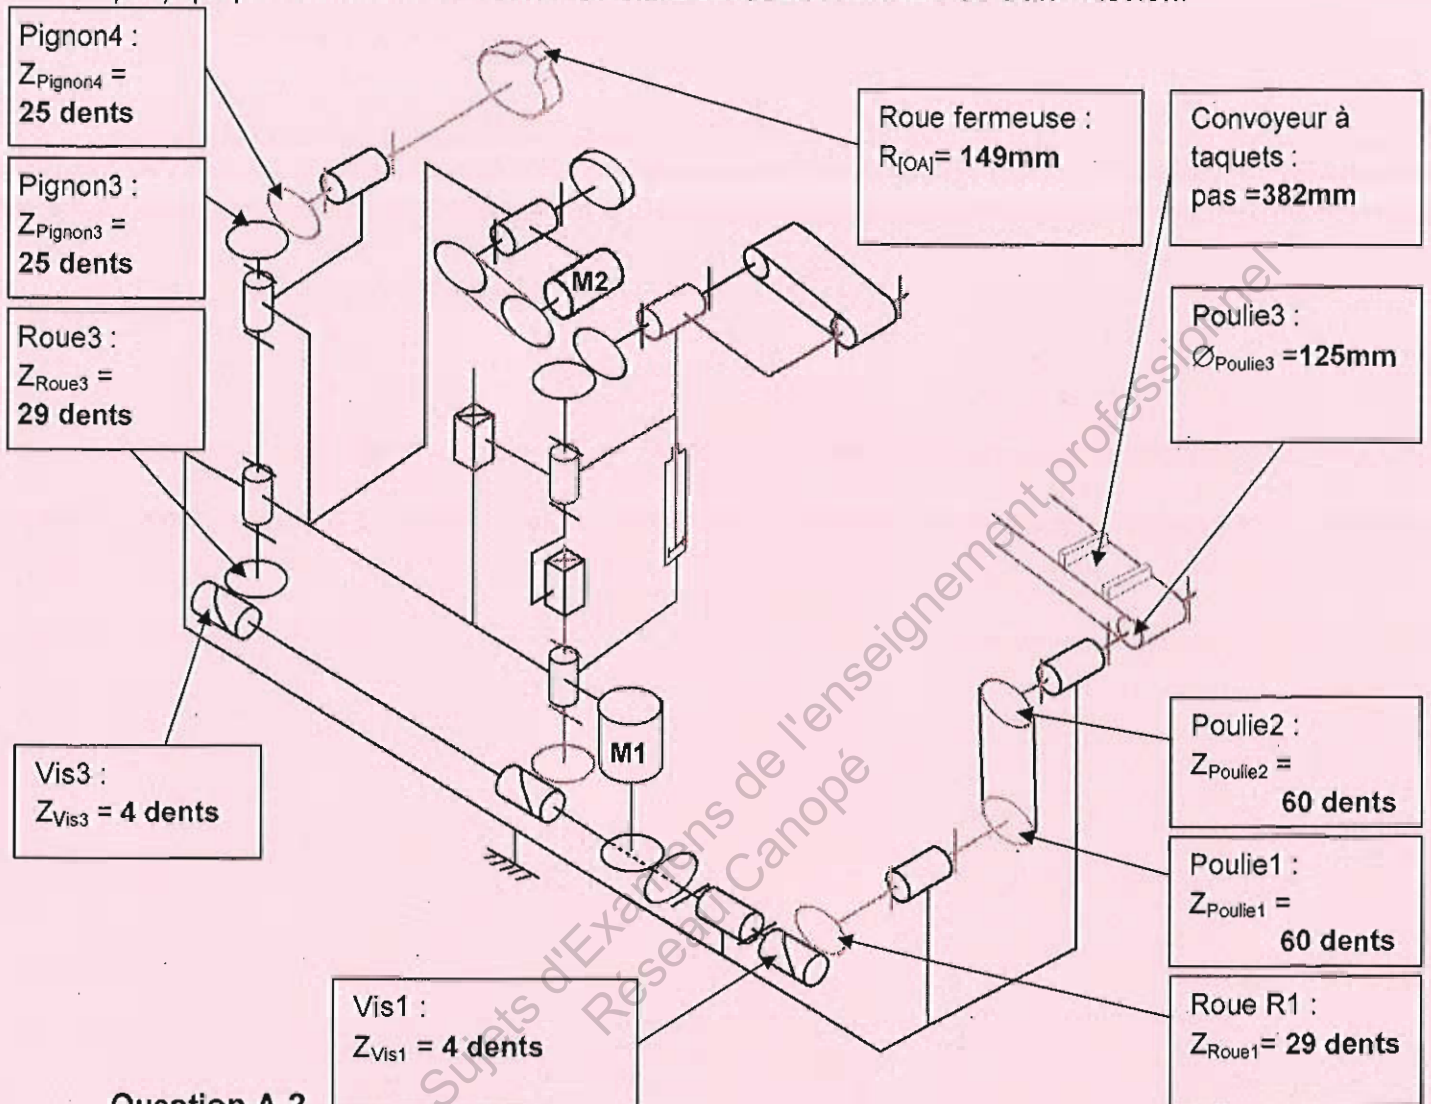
Pignon4 : $Z_{Pignon4}$ = **25 dents**

Roue fermeuse : $R_{[OA]}$= **149mm**

Convoyeur à taquets : pas =**382mm**

Pignon3 : $Z_{Pignon3}$ = **25 dents**

M2

Poulie3 : $\varnothing_{Poulie3}$ =**125mm**

Roue3 : $Z_{Roue3}$ = **29 dents**

M1

Vis3 : $Z_{Vis3}$ = **4 dents**

Poulie2 : $Z_{Poulie2}$ = **60 dents**

Poulie1 : $Z_{Poulie1}$ = **60 dents**

Vis1 : $Z_{Vis1}$ = **4 dents**

Roue R1 : $Z_{Roue1}$= **29 dents**

Sujets d'Examens de l'enseignement professionnel Réseau Canopé

Question A.2